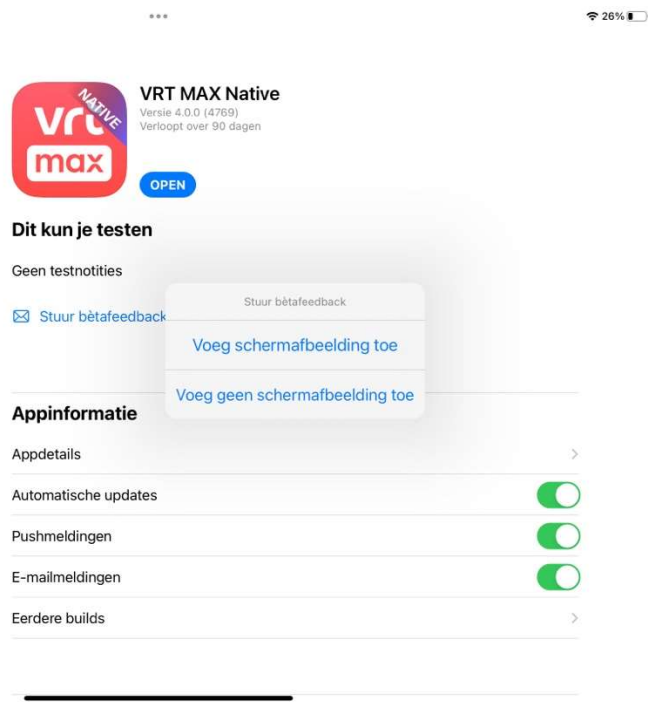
26%

vrt
NATIVE
max

VRT MAX Native
Versie 4.0.0 (4769)
Verloopt over 90 dagen

OPEN

Dit kun je testen

Geen testnotities

Stuur bètafeedback

Stuur bètafeedback

Voeg schermafbeelding toe

Voeg geen schermafbeelding toe

Appinformatie

Appdetails

Automatische updates

Pushmeldingen

E-mailmeldingen

Eerdere builds